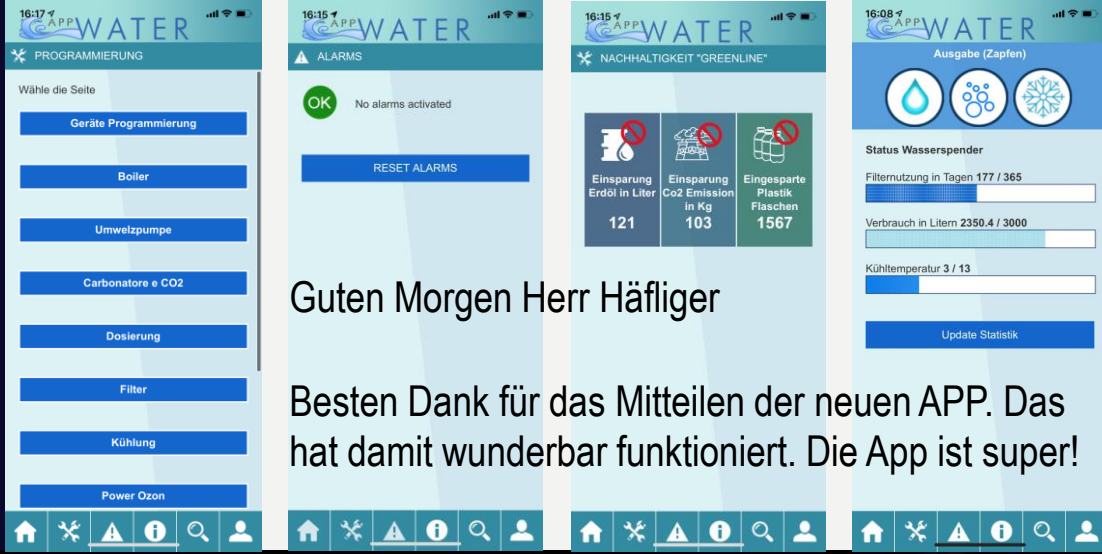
16:17
APP WATER
PROGRAMMIERUNG
Wähle die Seite
Geräte Programmierung
Boiler
Umwelzpumpe
Carbonatore e CO2
Dosierung
Filter
Kühlung
Power Ozon

16:15
APP WATER
ALARMS
OK
No alarms activated
RESET ALARMS

16:15
APP WATER
NACHHALTIGKEIT "GREENLINE"
Einsparung Erdöl in Liter
121
Einsparung Co2 Emission in Kg
103
Eingesparte Plastik Flaschen
1567

16:08
APP WATER
Ausgabe (Zapfen)
Status Wasserspender
Filternutzung in Tagen 177 / 365
Verbrauch in Litern 2350.4 / 3000
Kühltemperatur 3 / 13
Update Statistik

Guten Morgen Herr Häfliger

Besten Dank für das Mitteilen der neuen APP. Das hat damit wunderbar funktioniert. Die App ist super!